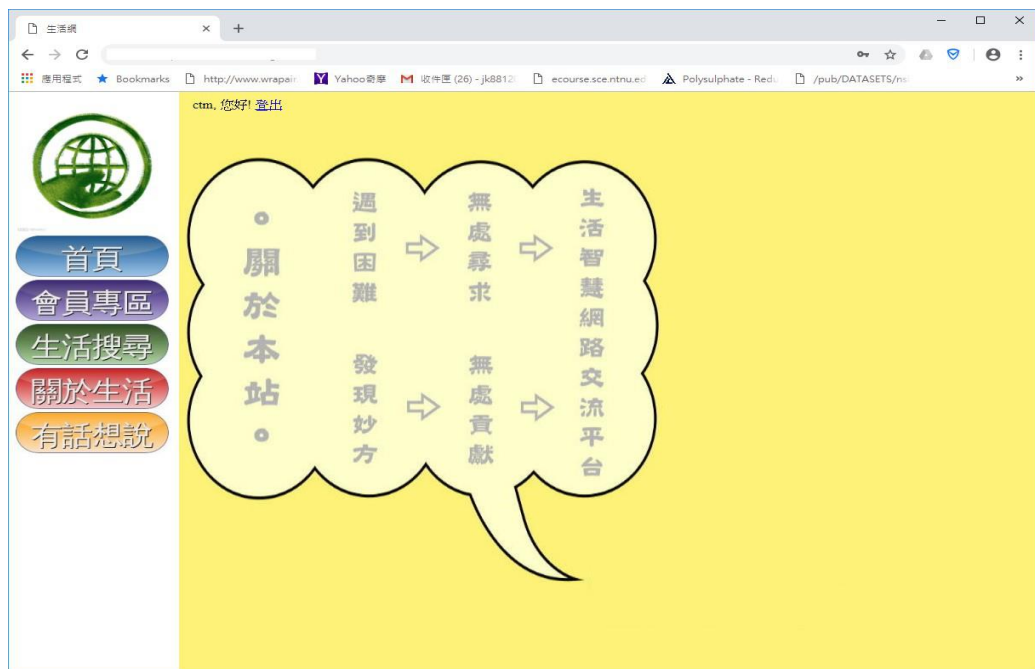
生活網 ×
+

應用程式 Bookmarks http://www.wrapair Yahoo奇摩 收件匣 (26) - jk8812 ecourse.sce.ntnu.ed Polysulphate - Redu /pub/DATASETS/ns »

ctm, 您好! 登出

首頁
會員專區
生活搜尋
關於生活
有話想說

。關於本站。

遇到困難 ⇨ 無處尋求 ⇨ 生活智慧網路交流平台

發現妙方 ⇨ 無處貢獻 ⇨